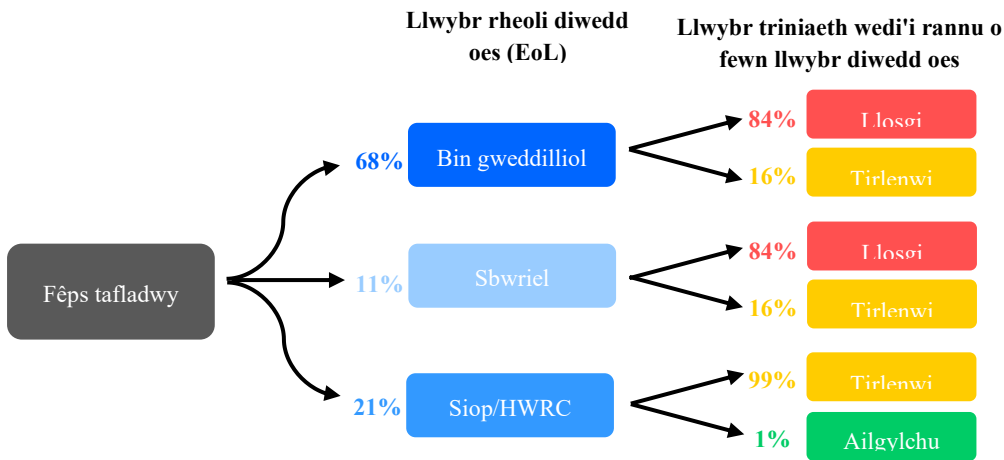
Llwybr rheoli diwedd oes (EoL)

Llwybr triniaeth wedi'i rannu o fewn llwybr diwedd oes

Fêps tafladwy

68%
Bin gweddilliol
84% Llosgi
16% Tirlenwi

11%
Sbwriel
84% Llosgi
16% Tirlenwi

21%
Siop/HWRC
99% Tirlenwi
1% Ailgylchu